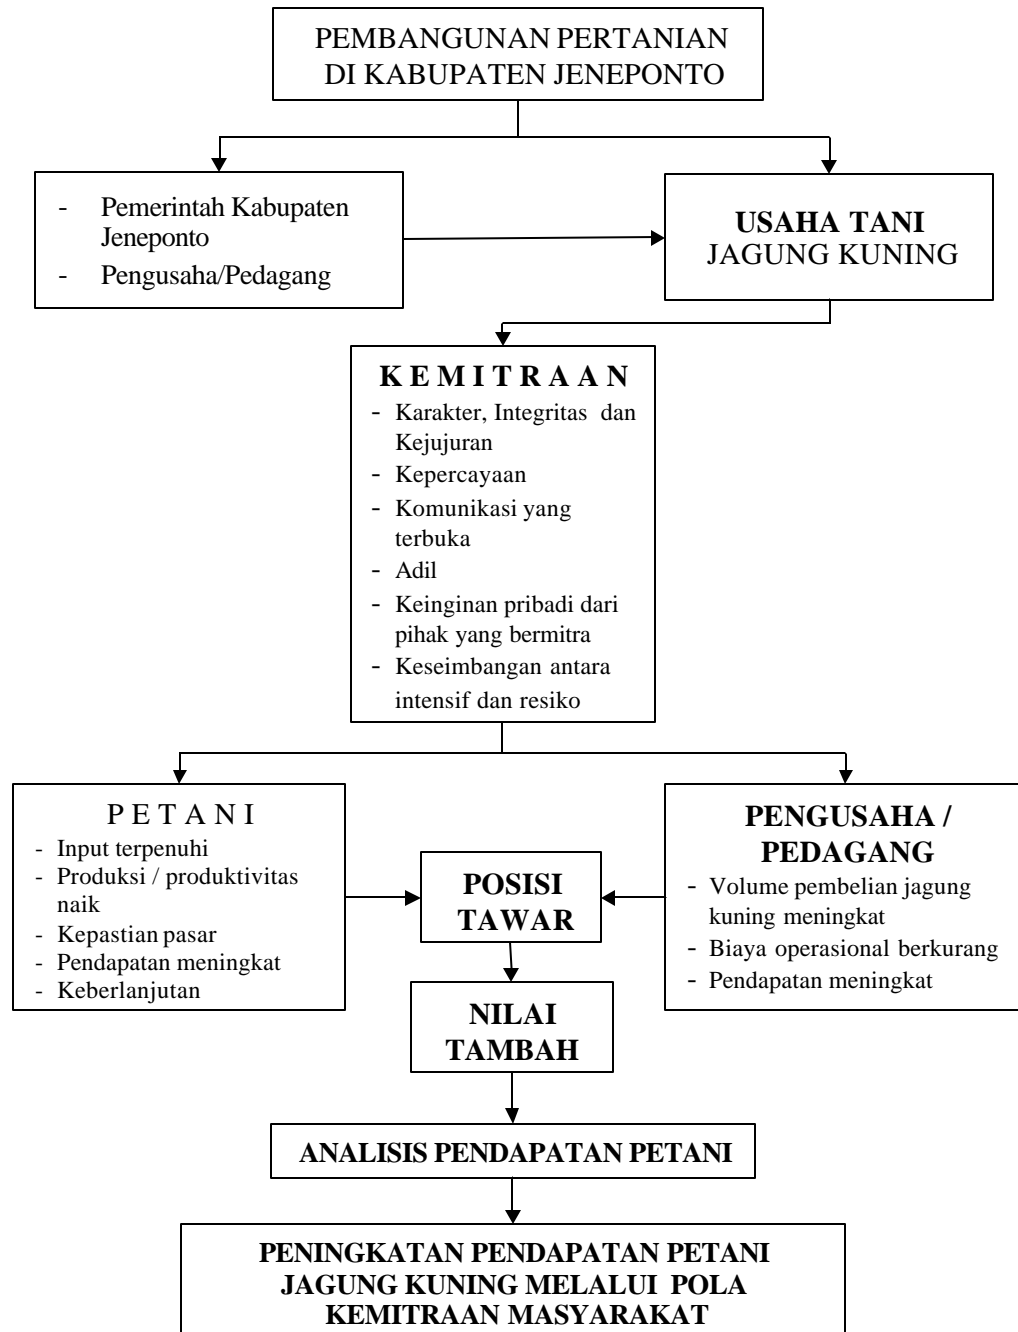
PEMBANGUNAN PERTANIAN DI KABUPATEN JENEPONTO

- Pemerintah Kabupaten Jeneponto
- Pengusaha/Pedagang

USAHA TANI JAGUNG KUNING

K E M I T R A A N
- Karakter, Integritas dan Kejujuran
- Kepercayaan
- Komunikasi yang terbuka
- Adil
- Keinginan pribadi dari pihak yang bermitra
- Keseimbangan antara intensif dan resiko

P E T A N I
- Input terpenuhi
- Produksi / produktivitas naik
- Kepastian pasar
- Pendapatan meningkat
- Keberlanjutan

POSISI TAWAR

PENGUSAHA / PEDAGANG
- Volume pembelian jagung kuning meningkat
- Biaya operasional berkurang
- Pendapatan meningkat

NILAI TAMBAH

ANALISIS PENDAPATAN PETANI

PENINGKATAN PENDAPATAN PETANI JAGUNG KUNING MELALUI POLA KEMITRAAN MASYARAKAT